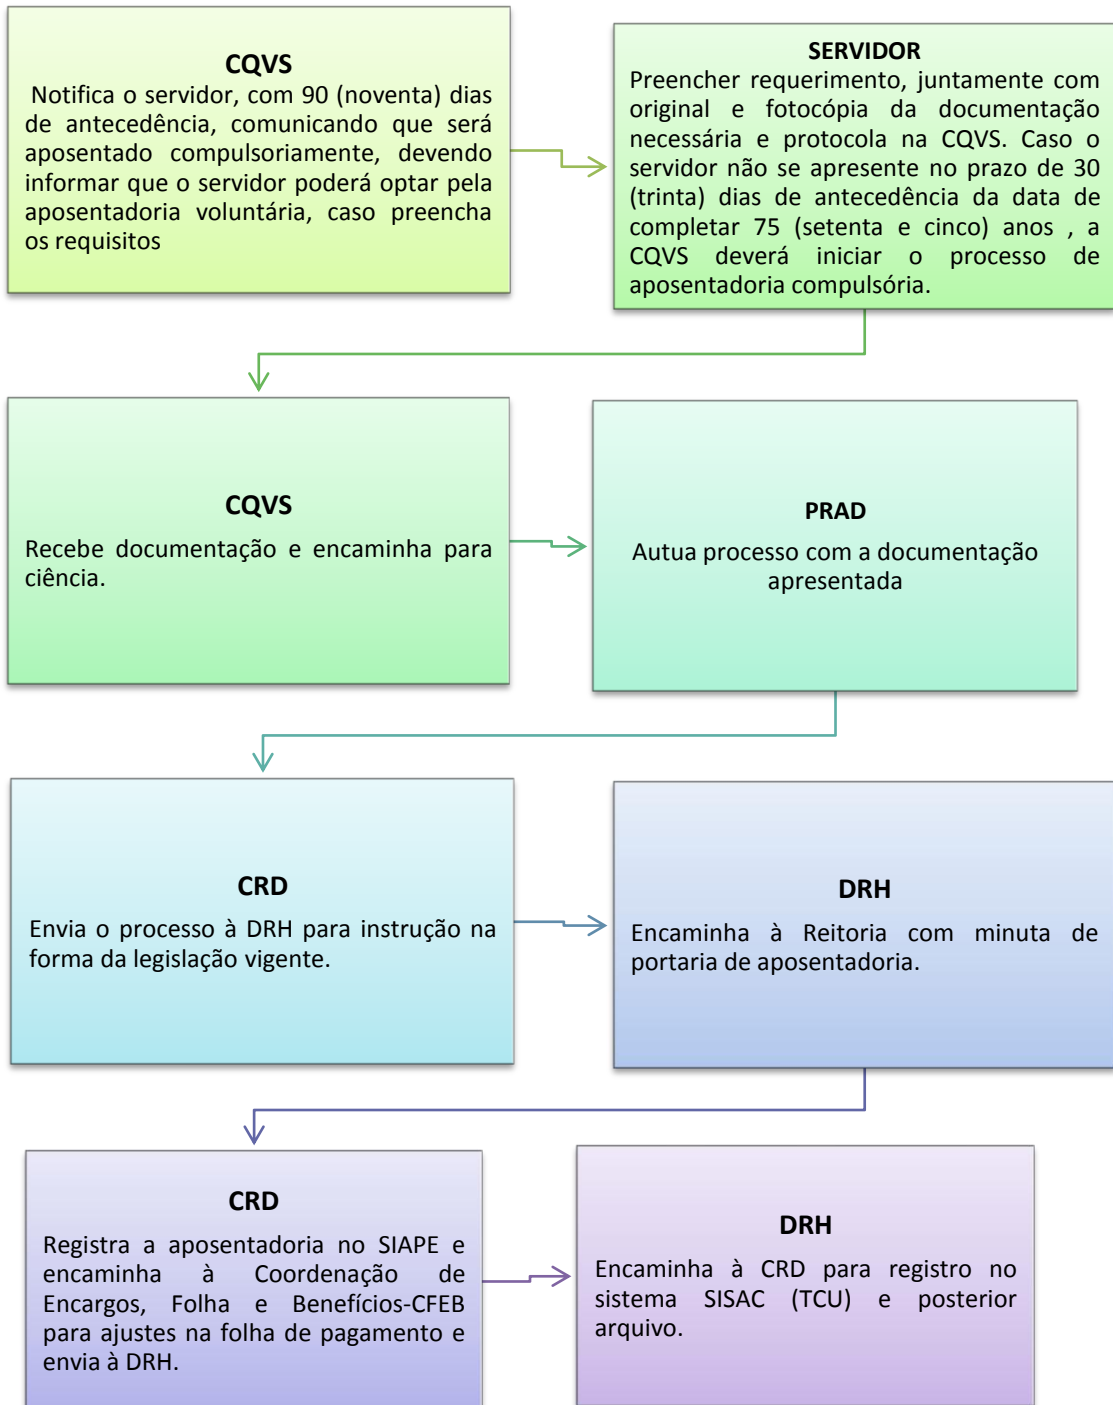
CQVS
Notifica o servidor, com 90 (noventa) dias de antecedência, comunicando que será aposentado compulsoriamente, devendo informar que o servidor poderá optar pela aposentadoria voluntária, caso preencha os requisitos

SERVIDOR
Preencher requerimento, juntamente com original e fotocópia da documentação necessária e protocola na CQVS. Caso o servidor não se apresente no prazo de 30 (trinta) dias de antecedência da data de completar 75 (setenta e cinco) anos , a CQVS deverá iniciar o processo de aposentadoria compulsória.

CQVS
Recebe documentação e encaminha para ciência.

PRAD
Autua processo com a documentação apresentada

CRD
Envia o processo à DRH para instrução na forma da legislação vigente.

DRH
Encaminha à Reitoria com minuta de portaria de aposentadoria.

CRD
Registra a aposentadoria no SIAPE e encaminha à Coordenação de Encargos, Folha e Benefícios-CFEB para ajustes na folha de pagamento e envia à DRH.

DRH
Encaminha à CRD para registro no sistema SISAC (TCU) e posterior arquivo.